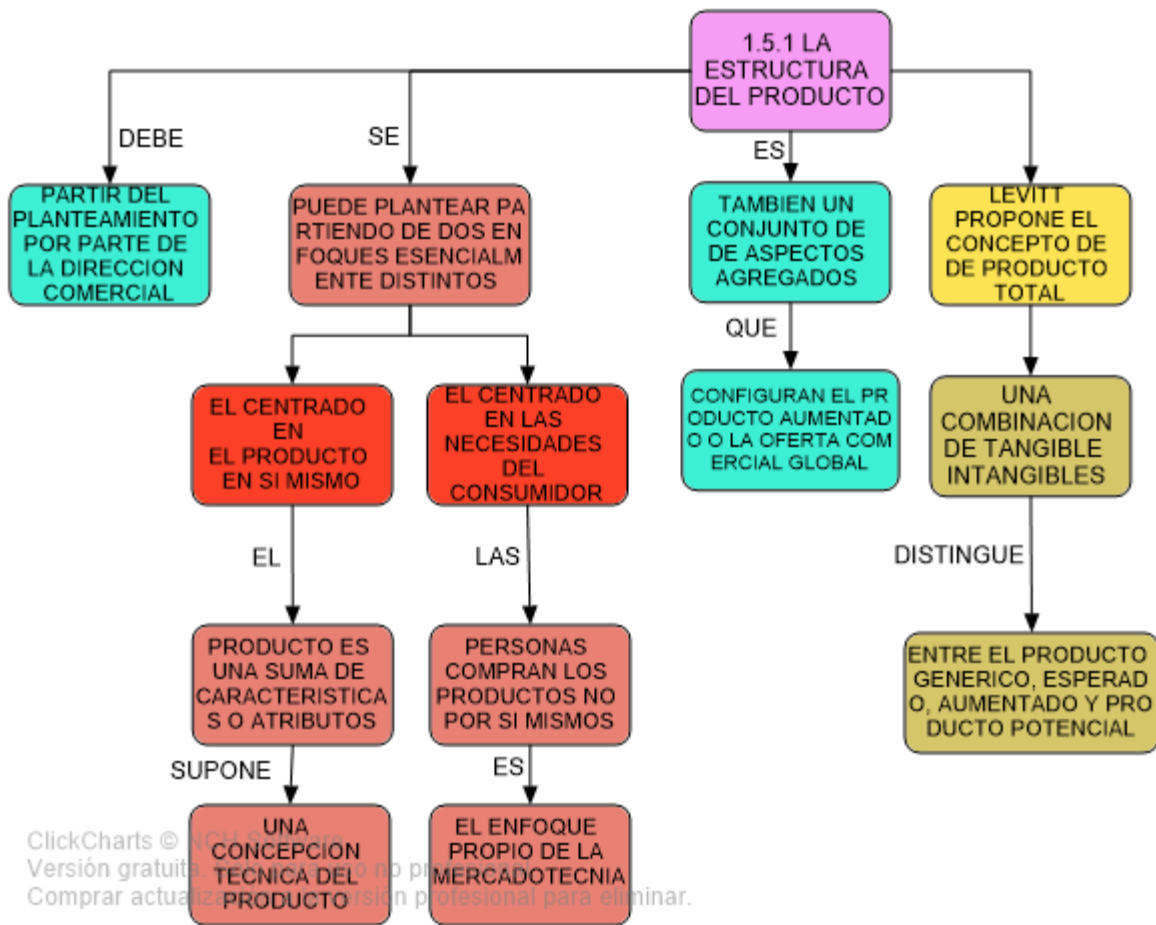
1.5.1 LA ESTRUCTURA DEL PRODUCTO

DEBE

PARTIR DEL PLANTEAMIENTO POR PARTE DE LA DIRECCION COMERCIAL

SE

PUEDE PLANTEAR PA RTIENDO DE DOS EN FOQUES ESENCIALM ENTE DISTINTOS

EL CENTRADO EN EL PRODUCTO EN SI MISMO

EL

PRODUCTO ES UNA SUMA DE CARACTERISTICA S O ATRIBUTOS

SUPONE

UNA CONCEPCION TECNICA DEL PRODUCTO

EL CENTRADO EN LAS NECESIDADES DEL CONSUMIDOR

LAS

PERSONAS COMPRAN LOS PRODUCTOS NO POR SI MISMOS

ES

EL ENFOQUE PROPIO DE LA MERCADOTECNIA

ES

TAMBIEN UN CONJUNTO DE DE ASPECTOS AGREGADOS

QUE

CONFIGURAN EL PR ODUCTO AUMENTAD O O LA OFERTA COM ERCIAL GLOBAL

LEVITT PROPONE EL CONCEPTO DE DE PRODUCTO TOTAL

UNA COMBINACION DE TANGIBLE INTANGIBLES

DISTINGUE

ENTRE EL PRODUCTO GENERICO, ESPERAD O, AUMENTADO Y PRO DUCTO POTENCIAL

ClickCharts © NCH S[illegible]
Versión gratuita. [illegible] no pr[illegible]
Comprar actua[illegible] versión profesional para eliminar.